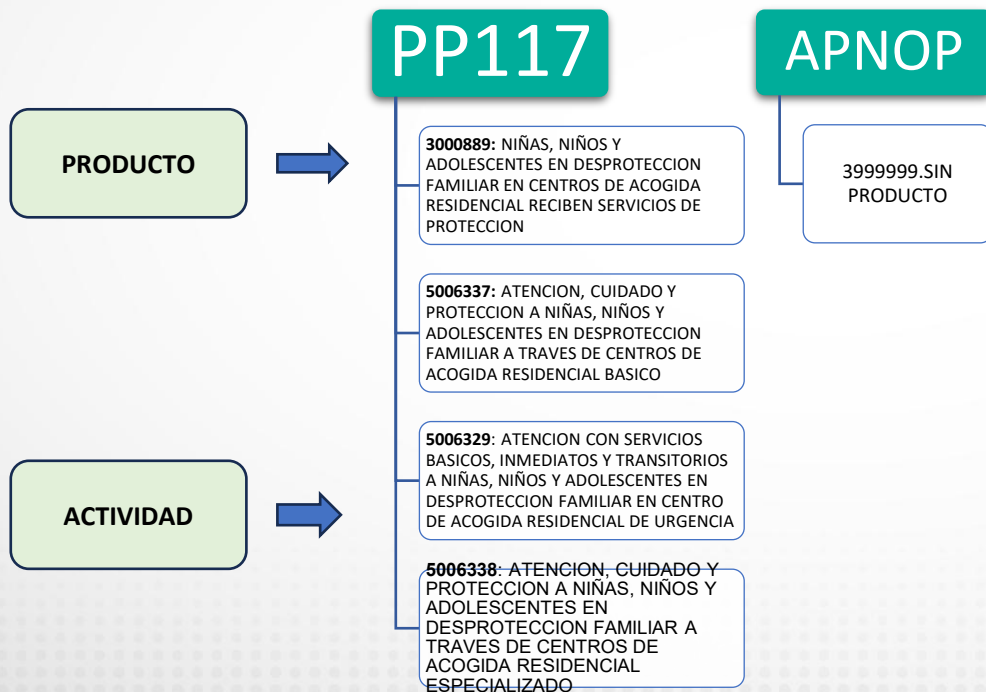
PP117

APNOP

PRODUCTO

3000889: NIÑAS, NIÑOS Y ADOLESCENTES EN DESPROTECCION FAMILIAR EN CENTROS DE ACOGIDA RESIDENCIAL RECIBEN SERVICIOS DE PROTECCION

3999999.SIN PRODUCTO

5006337: ATENCION, CUIDADO Y PROTECCION A NIÑAS, NIÑOS Y ADOLESCENTES EN DESPROTECCION FAMILIAR A TRAVES DE CENTROS DE ACOGIDA RESIDENCIAL BASICO

ACTIVIDAD

5006329: ATENCION CON SERVICIOS BASICOS, INMEDIATOS Y TRANSITORIOS A NIÑAS, NIÑOS Y ADOLESCENTES EN DESPROTECCION FAMILIAR EN CENTRO DE ACOGIDA RESIDENCIAL DE URGENCIA

5006338: ATENCION, CUIDADO Y PROTECCION A NIÑAS, NIÑOS Y ADOLESCENTES EN DESPROTECCION FAMILIAR A TRAVES DE CENTROS DE ACOGIDA RESIDENCIAL ESPECIALIZADO